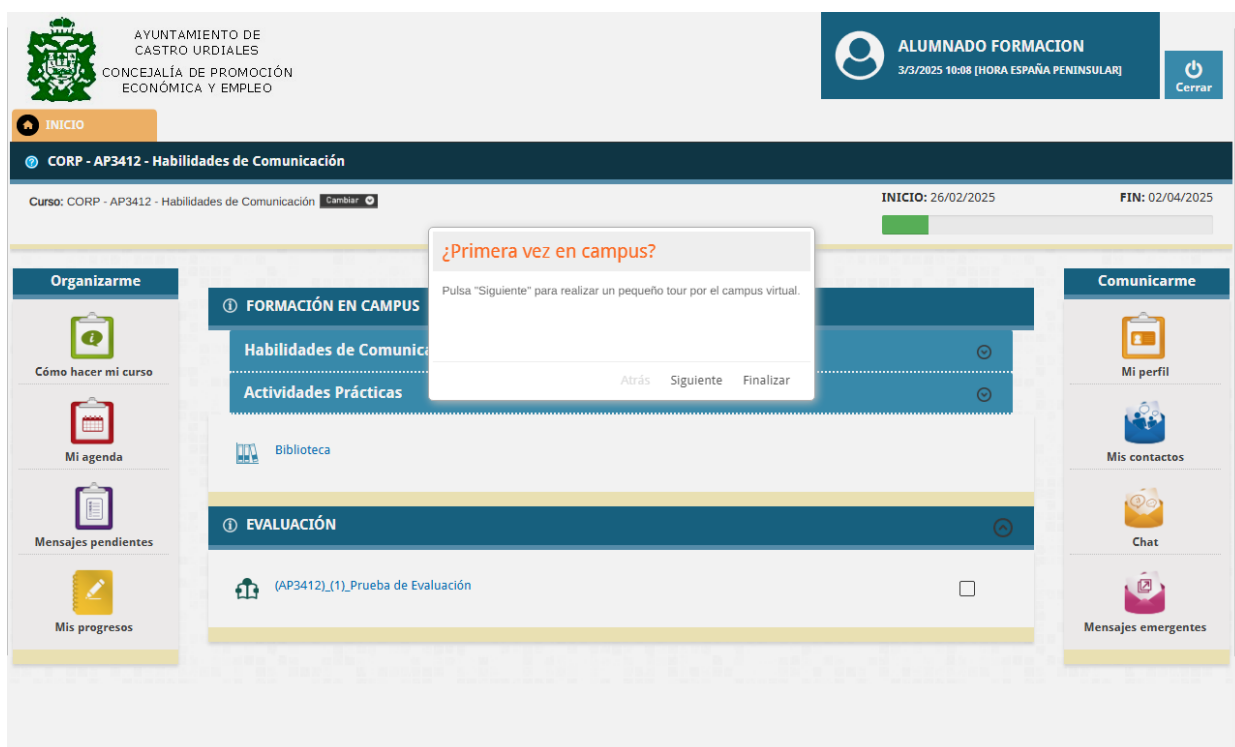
AYUNTAMIENTO DE CASTRO URDIALES
CONCEJALÍA DE PROMOCIÓN ECONÓMICA Y EMPLEO

ALUMNADO FORMACION
3/3/2025 10:08 [HORA ESPAÑA PENINSULAR]

Cerrar

INICIO

CORP - AP3412 - Habilidades de Comunicación

Curso: CORP - AP3412 - Habilidades de Comunicación Cambiar

INICIO: 26/02/2025

FIN: 02/04/2025

Organizarme

Cómo hacer mi curso

Mi agenda

Mensajes pendientes

Mis progresos

FORMACIÓN EN CAMPUS

Habilidades de Comunica

Actividades Prácticas

Biblioteca

EVALUACIÓN

(AP3412)_(1)_Prueba de Evaluación

¿Primera vez en campus?

Pulsa "Siguiente" para realizar un pequeño tour por el campus virtual.

Atrás Siguiente Finalizar

Comunicarme

Mi perfil

Mis contactos

Chat

Mensajes emergentes